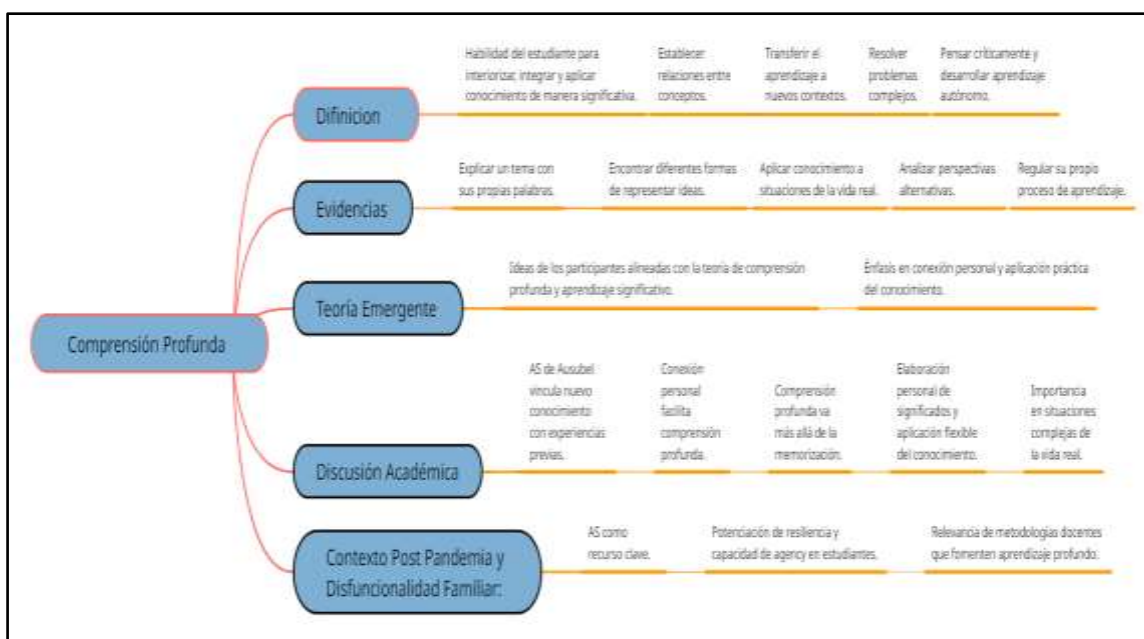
Comprensión Profunda

Difinicion

Habilidad del estudiante para interiorizar, integrar y aplicar conocimiento de manera significativa.

Establecer relaciones entre conceptos.

Transferir el aprendizaje a nuevos contextos.

Resolver problemas complejos.

Pensar críticamente y desarrollar aprendizaje autónomo.

Evidencias

Explicar un tema con sus propias palabras.

Encontrar diferentes formas de representar ideas.

Aplicar conocimiento a situaciones de la vida real.

Analizar perspectivas alternativas.

Regular su propio proceso de aprendizaje.

Teoría Emergente

Ideas de los participantes alineadas con la teoría de comprensión profunda y aprendizaje significativo.

Énfasis en conexión personal y aplicación práctica del conocimiento.

Discusión Académica

AS de Ausubel vincula nuevo conocimiento con experiencias previas.

Conexión personal facilita comprensión profunda.

Comprensión profunda va más allá de la memorización.

Elaboración personal de significados y aplicación flexible del conocimiento.

Importancia en situaciones complejas de la vida real.

Contexto Post Pandemia y Disfuncionalidad Familiar:

AS como recurso clave.

Potenciación de resiliencia y capacidad de agency en estudiantes.

Relevancia de metodologías docentes que fomenten aprendizaje profundo.